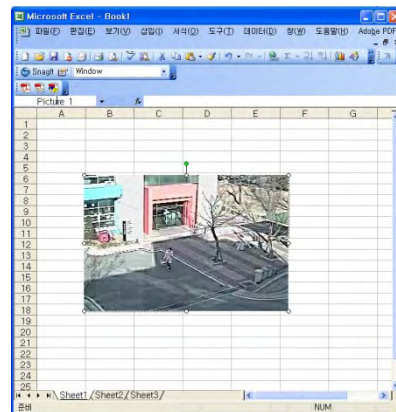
Microsoft Excel - Book1

파일(F) 편집(E) 보기(V) 삽입(I) 서식(O) 도구(T) 데이터(D) 창(W) 도움말(H) Adobe PDF

Snagit Window

Picture 1 fx

| | A | B | C | D | E | F | G |
|---|---|---|---|---|---|---|---|
| 1 | | | | | | | |
| 2 | | | | | | | |
| 3 | | | | | | | |
| 4 | | | | | | | |
| 5 | | | | | | | |
| 6 | | | | | | | |
| 7 | | | | | | | |
| 8 | | | | | | | |
| 9 | | | | | | | |
| 10 | | | | | | | |
| 11 | | | | | | | |
| 12 | | | | | | | |
| 13 | | | | | | | |
| 14 | | | | | | | |
| 15 | | | | | | | |
| 16 | | | | | | | |
| 17 | | | | | | | |
| 18 | | | | | | | |
| 19 | | | | | | | |
| 20 | | | | | | | |
| 21 | | | | | | | |
| 22 | | | | | | | |
| 23 | | | | | | | |
| 24 | | | | | | | |
| 25 | | | | | | | |

Sheet1 Sheet2 Sheet3

준비 NUM